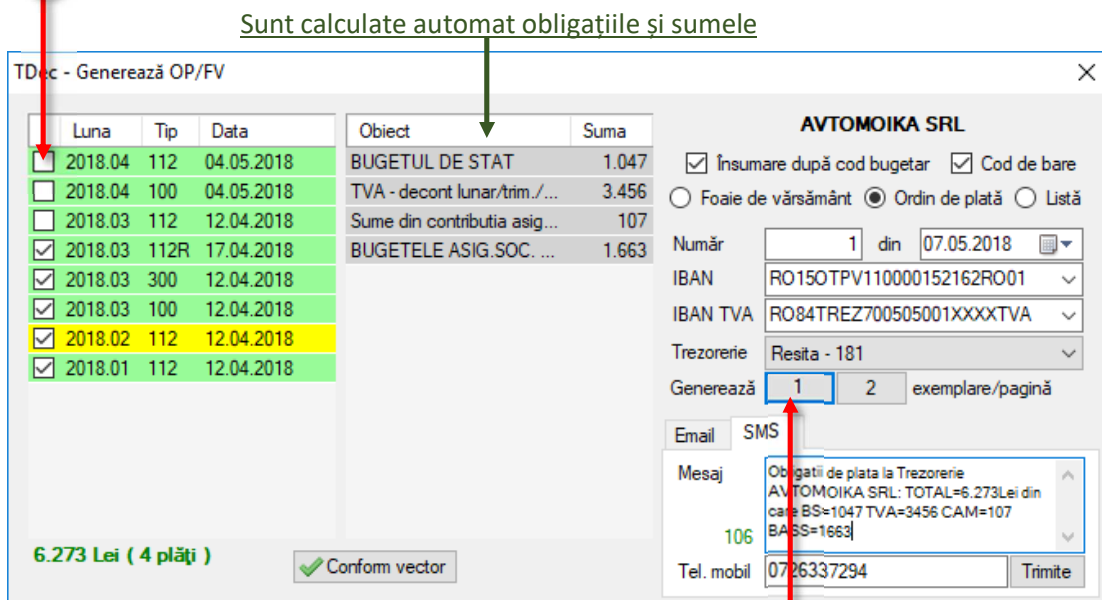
Sunt calculate automat obligațiile și sumele

TDec - Generează OP/FV

| | Luna | Tip | Data |
|---|---|---|---|
| ☐ | 2018.04 | 112 | 04.05.2018 |
| ☐ | 2018.04 | 100 | 04.05.2018 |
| ☐ | 2018.03 | 112 | 12.04.2018 |
| ☑ | 2018.03 | 112R | 17.04.2018 |
| ☑ | 2018.03 | 300 | 12.04.2018 |
| ☑ | 2018.03 | 100 | 12.04.2018 |
| ☑ | 2018.02 | 112 | 12.04.2018 |
| ☑ | 2018.01 | 112 | 12.04.2018 |

| Obiect | Suma |
|---|---|
| BUGETUL DE STAT | 1.047 |
| TVA - decont lunar/trim./... | 3.456 |
| Sume din contributia asig... | 107 |
| BUGETELE ASIG.SOC. ... | 1.663 |

AVTOMOIKA SRL

☑ Însumare după cod bugetar ☑ Cod de bare

○ Foaie de vărsământ ◉ Ordin de plată ○ Listă

Număr 1 din 07.05.2018

IBAN RO15OTPV110000152162RO01

IBAN TVA RO84TREZ700505001XXXXTVA

Trezorerie Resita - 181

Generează 1 2 exemplare/pagină

Email SMS

Mesaj

Obligatii de plata la Trezorerie AVTOMOIKA SRL: TOTAL=6.273Lei din care BS=1047 TVA=3456 CAM=107 BASS=1663

106

6.273 Lei ( 4 plăți )

Conform vector

Tel. mobil 0726337294 Trimite